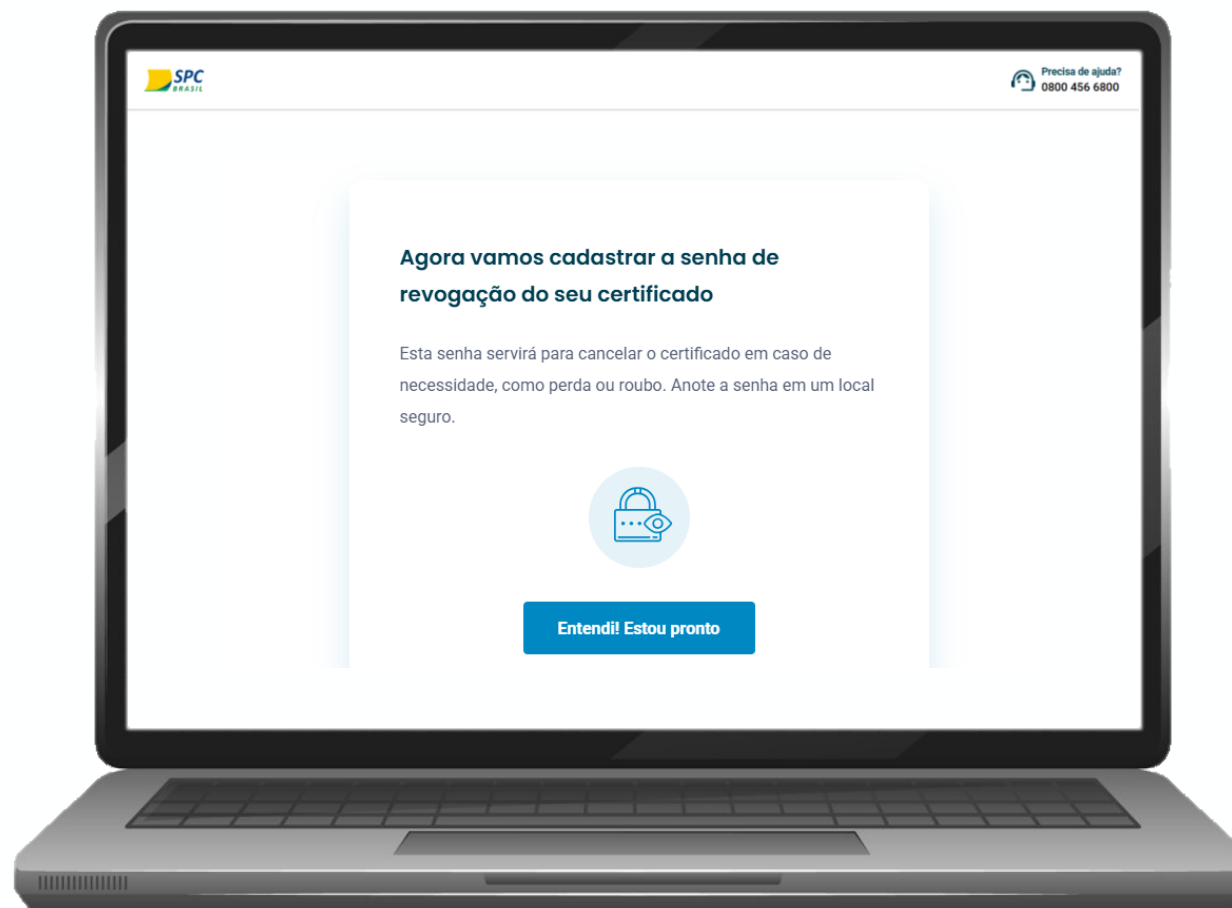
SPC BRASIL

Precisa de ajuda?
0800 456 6800

Agora vamos cadastrar a senha de revogação do seu certificado

Esta senha servirá para cancelar o certificado em caso de necessidade, como perda ou roubo. Anote a senha em um local seguro.

Entendi! Estou pronto